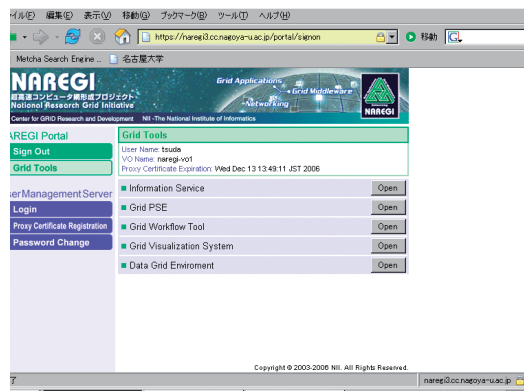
ァイル(F) 編集(E) 表示(V) 移動(G) ブックマーク(B) ツール(T) ヘルプ(H)

https://naregi3.cc.nagoya-u.ac.jp/portal/signon

移動

Metcha Search Engine ... 名古屋大学

NAREGI
超高速コンピュータ網形成プロジェクト
National Research Grid Initiative
Center for GRID Research and Development NII -The National Institute of Informatics

Grid Applications
Grid Middleware
Networking
NAREGI

NAREGI Portal
Sign Out
Grid Tools

serManagementServer
Login
Proxy Certificate Registration
Password Change

Grid Tools
User Name: tsuda
VO Name: naregi-vo1
Proxy Certificate Expiration: Wed Dec 13 13:49:11 JST 2006

| | |
|---|---|
| Information Service | Open |
| Grid PSE | Open |
| Grid Workflow Tool | Open |
| Grid Visualization System | Open |
| Data Grid Enviroment | Open |

Copyright © 2003-2006 NII. All Rights Reserved.

naregi3.cc.nagoya-u.ac.jp